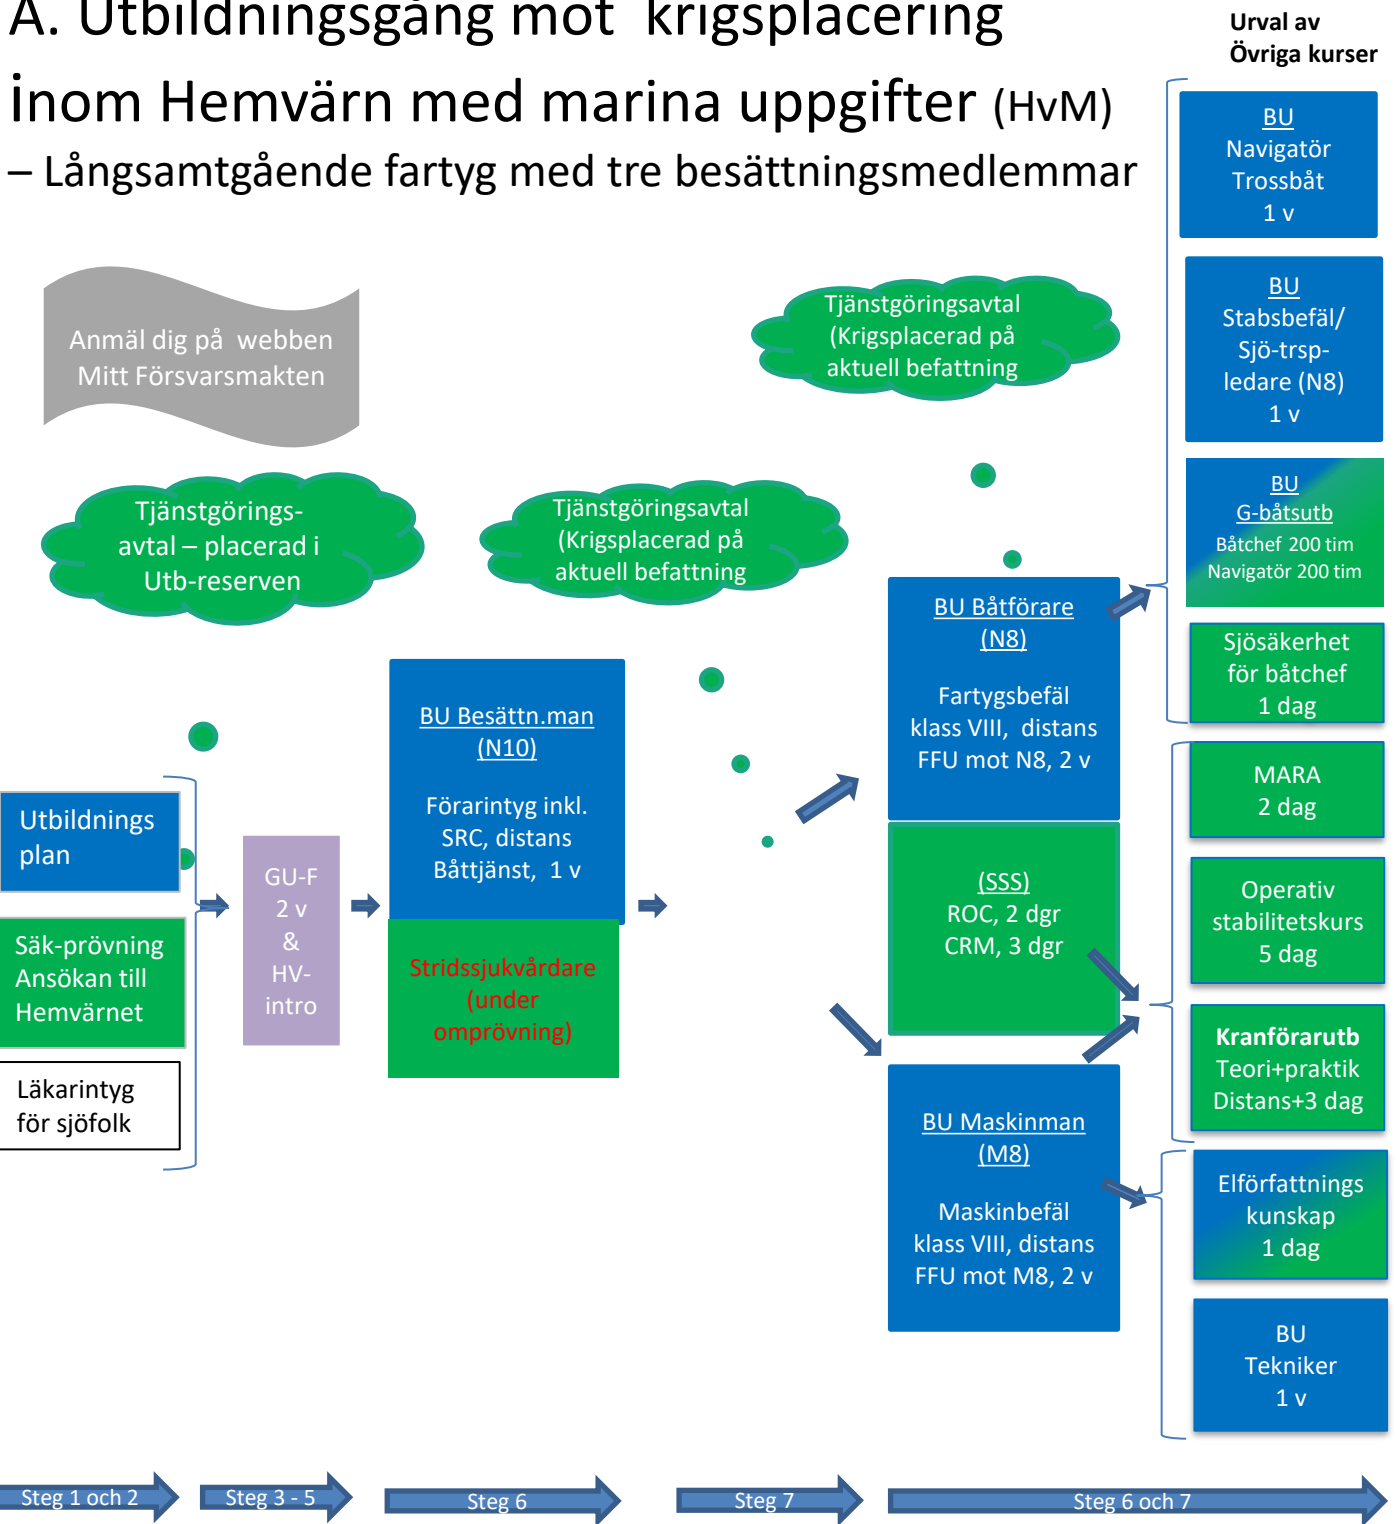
A. Utbildningsgång mot krigsplacering inom Hemvärn med marina uppgifter (HvM)
– Långsamtgående fartyg med tre besättningsmedlemmar

Urval av Övriga kurser

Anmäl dig på webben Mitt Försvarsmakten

Tjänstgörings-avtal – placerad i Utb-reserven

Tjänstgöringsavtal (Krigsplacerad på aktuell befattning

Tjänstgöringsavtal (Krigsplacerad på aktuell befattning

Utbildnings plan

Säk-prövning Ansökan till Hemvärnet

Läkarintyg för sjöfolk

GU-F 2 v & HV-intro

BU Besättn.man (N10)

Förarintyg inkl. SRC, distans Båttjänst, 1 v

Stridssjukvårdare (under omprövning)

BU Båtförare (N8)

Fartygsbefäl klass VIII, distans FFU mot N8, 2 v

(SSS) ROC, 2 dgr CRM, 3 dgr

BU Maskinman (M8)

Maskinbefäl klass VIII, distans FFU mot M8, 2 v

BU Navigatör Trossbåt 1 v

BU Stabsbefäl/ Sjö-trsp-ledare (N8) 1 v

BU G-båtsutb Båtchef 200 tim Navigatör 200 tim

Sjösäkerhet för båtchef 1 dag

MARA 2 dag

Operativ stabilitetskurs 5 dag

Kranförarutb Teori+praktik Distans+3 dag

Elförfattnings kunskap 1 dag

BU Tekniker 1 v

Steg 1 och 2

Steg 3 - 5

Steg 6

Steg 7

Steg 6 och 7